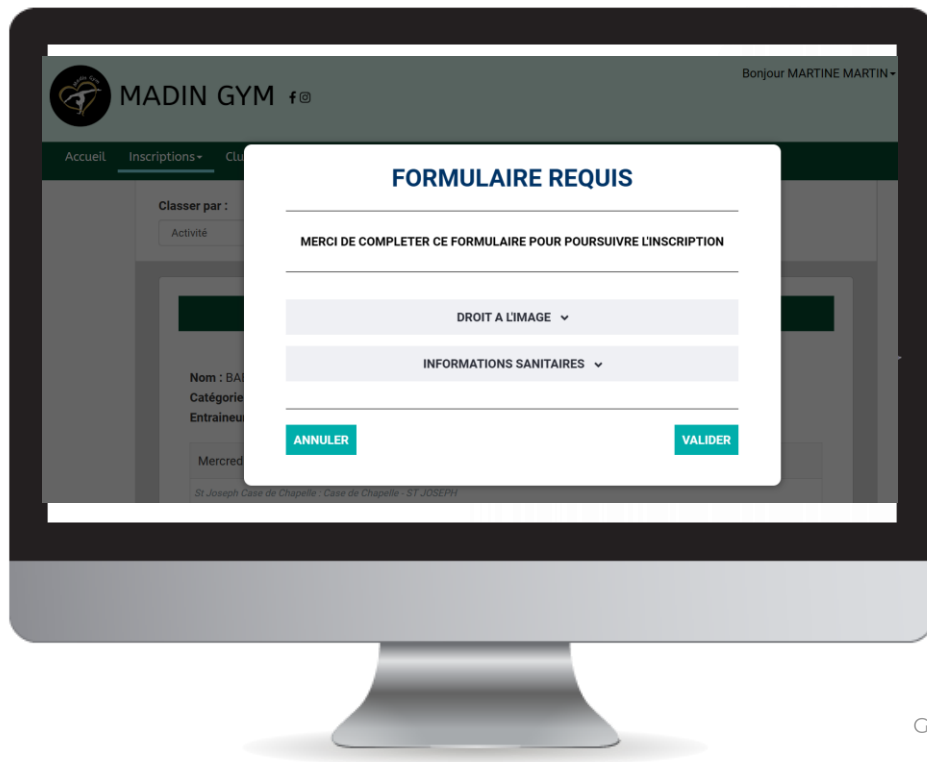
MADIN GYM

Bonjour MARTINE MARTIN

Accueil Inscriptions Clu

Classer par :

Activité

FORMULAIRE REQUIS

MERCI DE COMPLETER CE FORMULAIRE POUR POURSUIVRE L'INSCRIPTION

DROIT A L'IMAGE

INFORMATIONS SANITAIRES

ANNULER

VALIDER

Nom : BA

Catégorie

Entraineur

Mercred

St Joseph Case de Chapelle : Case de Chapelle - ST JOSEPH